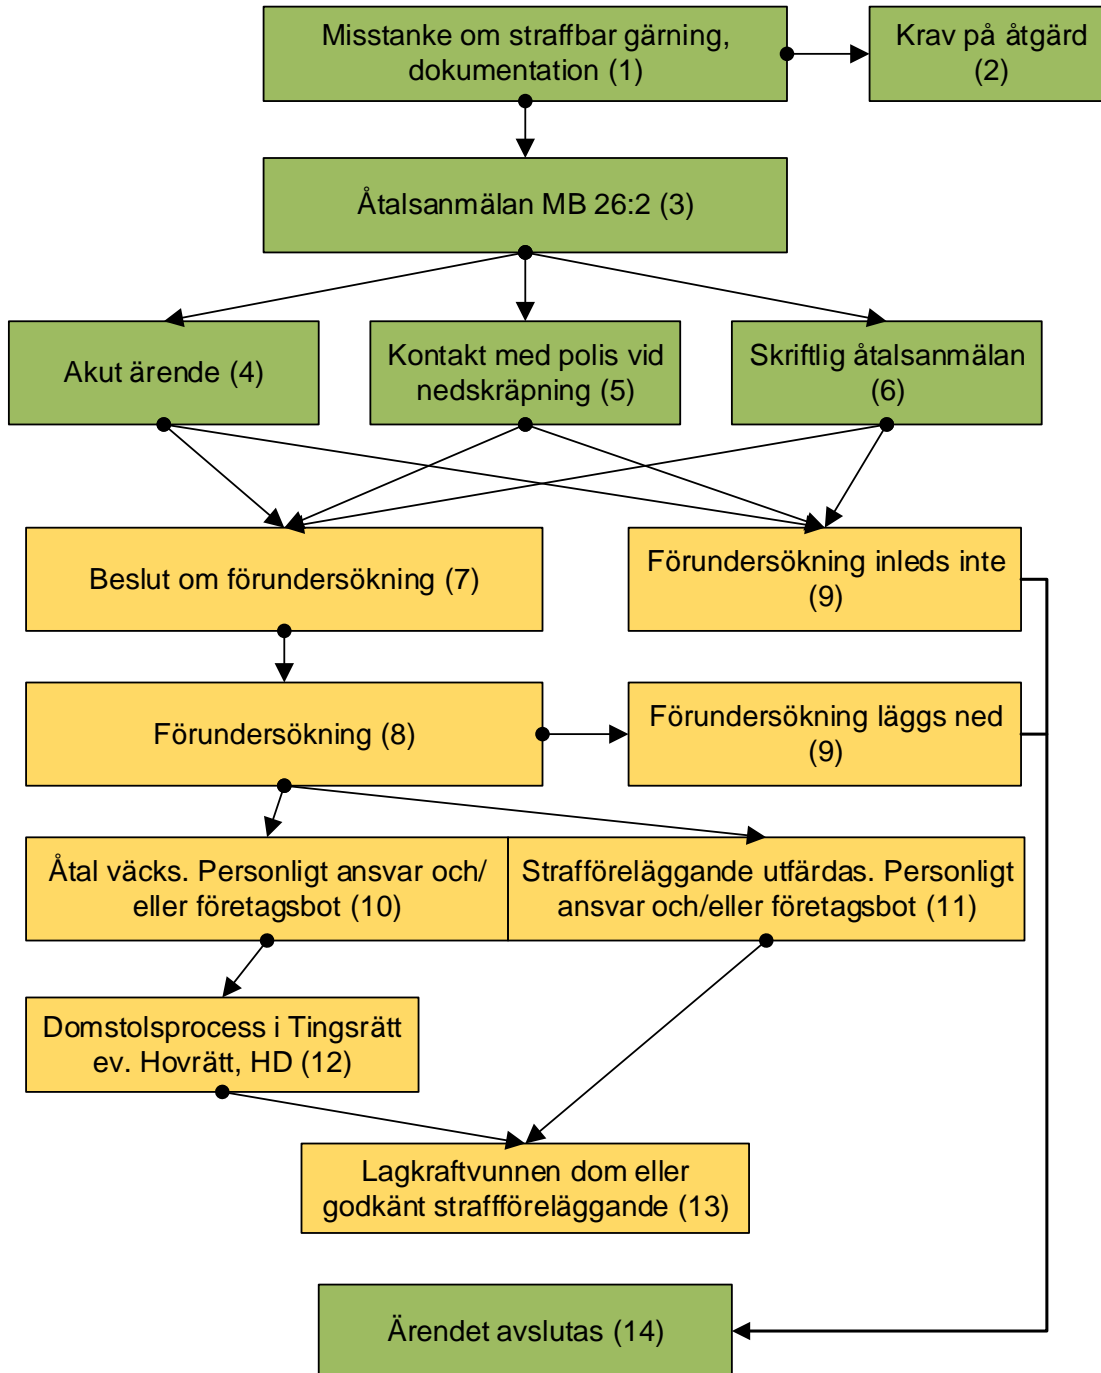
Misstanke om straffbar gärning, dokumentation (1)

Krav på åtgärd (2)

Åtalsanmälan MB 26:2 (3)

Akut ärende (4)

Kontakt med polis vid nedskräpning (5)

Skriftlig åtalsanmälan (6)

Beslut om förundersökning (7)

Förundersökning inleds inte (9)

Förundersökning (8)

Förundersökning läggs ned (9)

Åtal väcks. Personligt ansvar och/ eller företagsbot (10)

Strafföreläggande utfärdas. Personligt ansvar och/eller företagsbot (11)

Domstolsprocess i Tingsrätt ev. Hovrätt, HD (12)

Lagkraftvunnen dom eller godkänt strafföreläggande (13)

Ärendet avslutas (14)